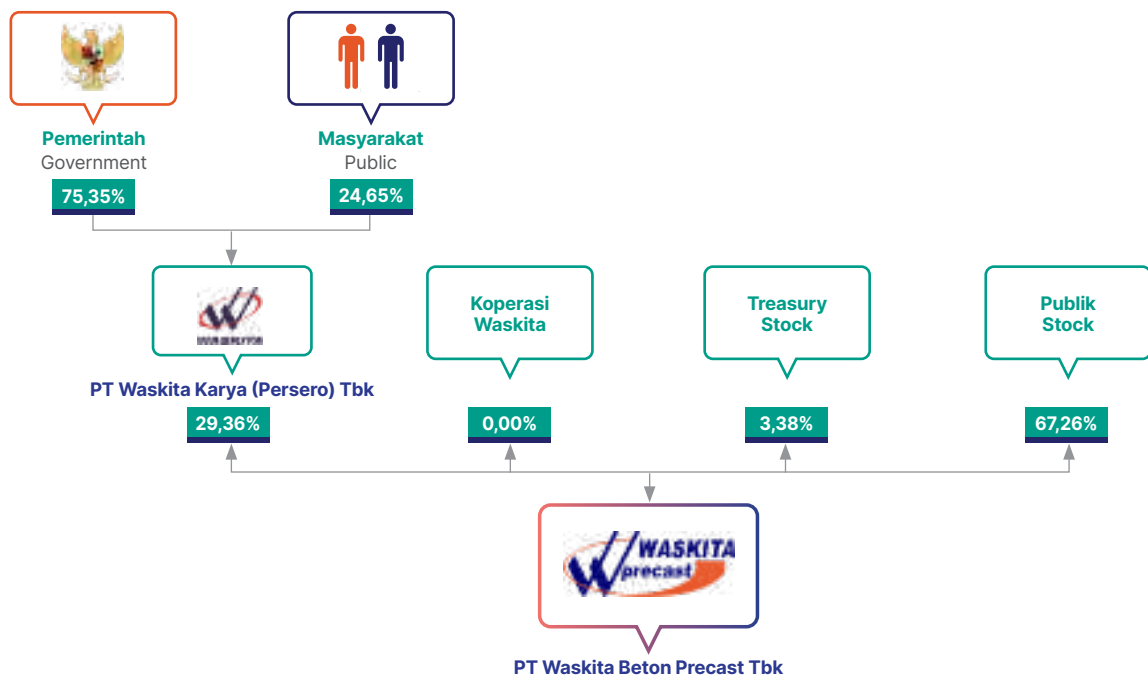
Pemerintah
Government
75,35%

Masyarakat
Public
24,65%

PT Waskita Karya (Persero) Tbk
29,36%

Koperasi Waskita
0,00%

Treasury Stock
3,38%

Publik Stock
67,26%

WASKITA precast

PT Waskita Beton Precast Tbk